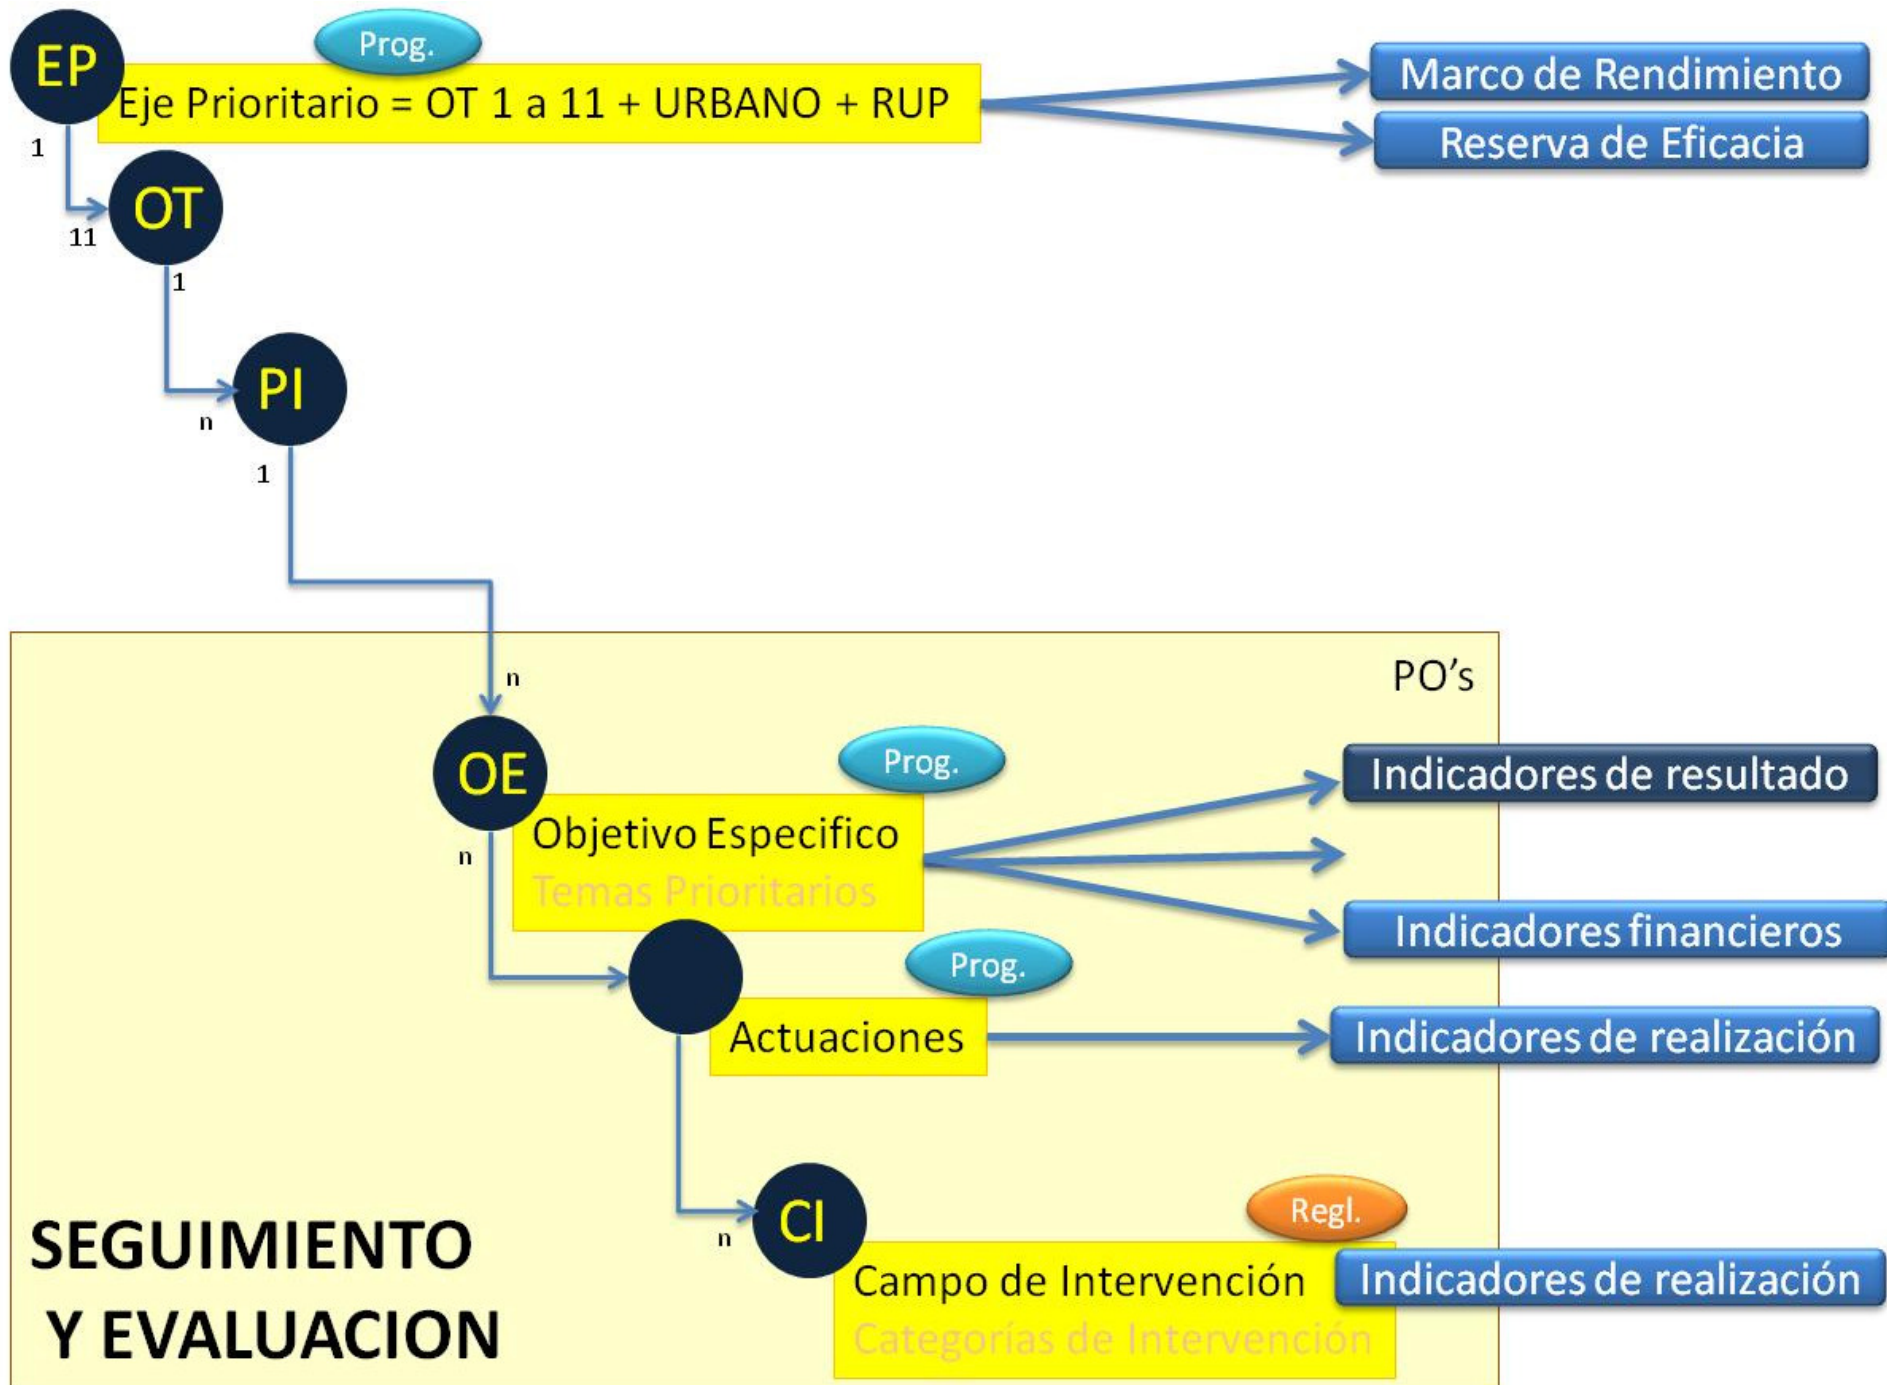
EP

Prog.

Eje Prioritario = OT 1 a 11 + URBANO + RUP

Marco de Rendimiento

Reserva de Eficacia

1

OT

11

1

PI

n

1

PO's

n

OE

Prog.

Objetivo Especifico

Temas Prioritarios

Indicadores de resultado

Indicadores financieros

n

Prog.

Actuaciones

Indicadores de realización

CI

n

Regl.

Campo de Intervención

Categorías de Intervención

Indicadores de realización

SEGUIMIENTO Y EVALUACION